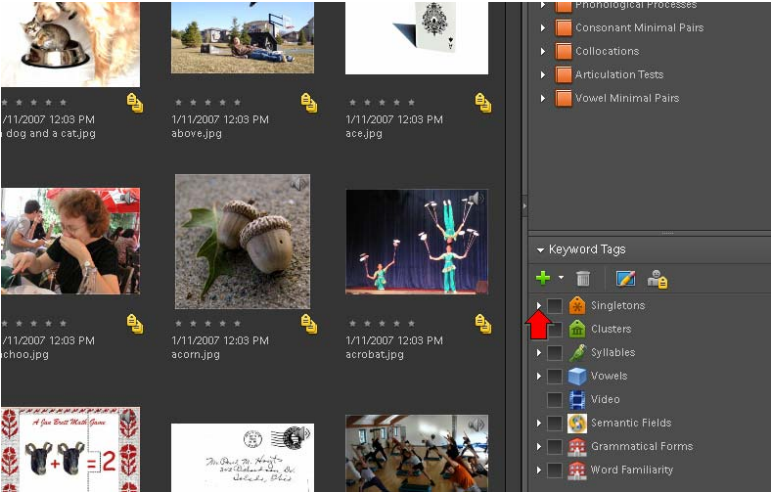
1/11/2007 12:03 PM
dog and a cat.jpg

1/11/2007 12:03 PM
above.jpg

1/11/2007 12:03 PM
ace.jpg

1/11/2007 12:03 PM
choo.jpg

1/11/2007 12:03 PM
acorn.jpg

1/11/2007 12:03 PM
acrobat.jpg

A Fun Brett Math Game
= 2

Phonological Processes
Consonant Minimal Pairs
Collocations
Articulation Tests
Vowel Minimal Pairs

Keyword Tags
Singletons
Clusters
Syllables
Vowels
Video
Semantic Fields
Grammatical Forms
Word Familiarity